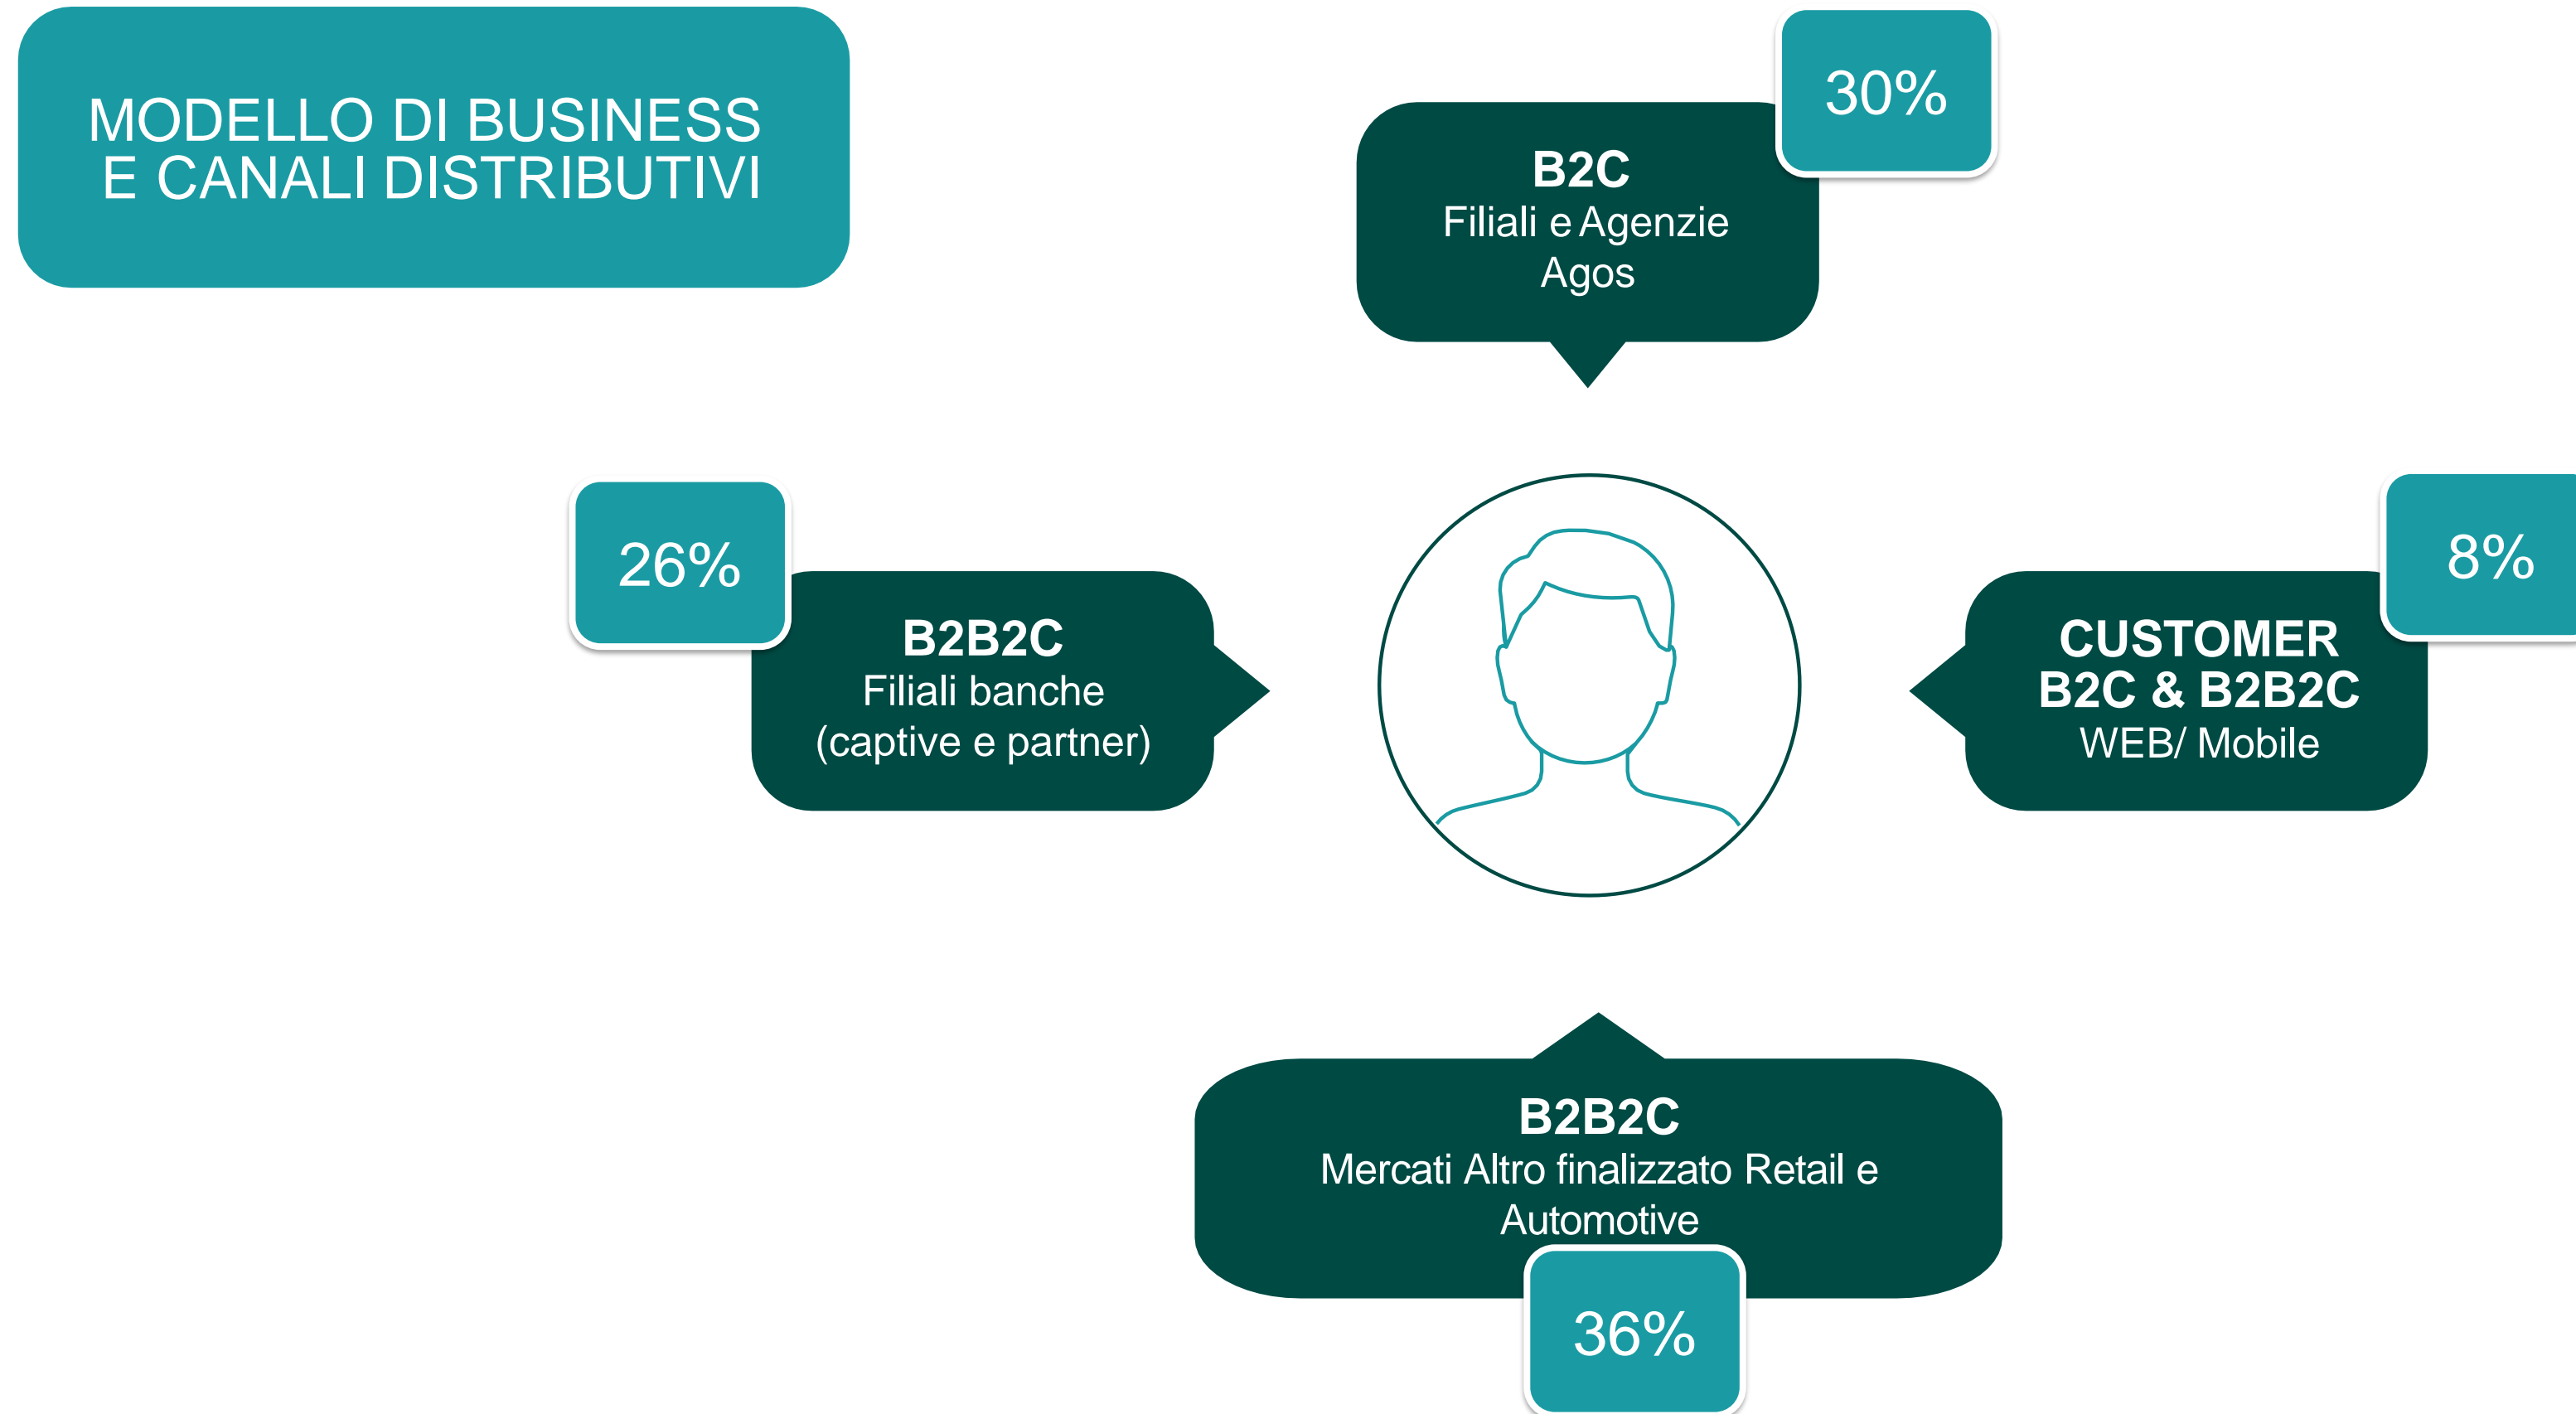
MODELLO DI BUSINESS
E CANALI DISTRIBUTIVI

30%

B2C
Filiali e Agenzie Agos

26%

B2B2C
Filiali banche (captive e partner)

8%

CUSTOMER
B2C & B2B2C
WEB/ Mobile

B2B2C
Mercati Altro finalizzato Retail e Automotive

36%